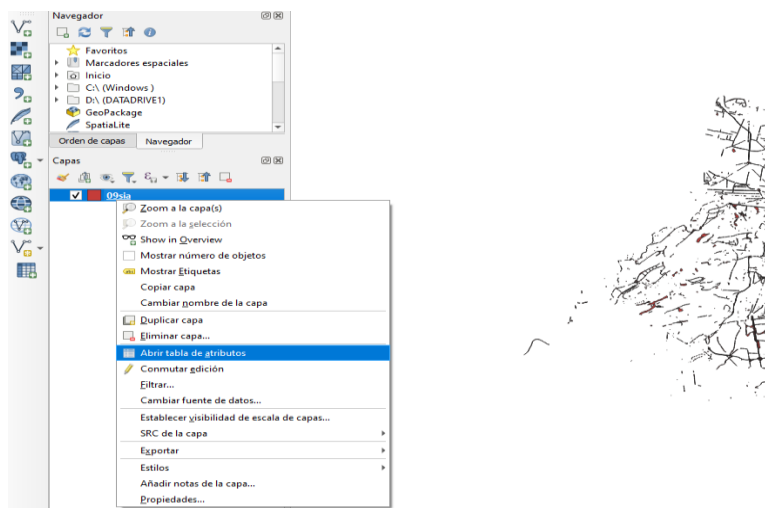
Navegador

Favoritos
Marcadores espaciales
Inicio
C:\ (Windows )
D:\ (DATADRIVE1)
GeoPackage
SpatiaLite

Orden de capas
Navegador

Capas

09sia

Zoom a la capa(s)
Zoom a la selección
Show in Overview
Mostrar número de objetos
Mostrar Etiquetas
Copiar capa
Cambiar nombre de la capa
Duplicar capa
Eliminar capa...
Abrir tabla de atributos
Conmutar edición
Filtrar...
Cambiar fuente de datos...
Establecer visibilidad de escala de capas...
SRC de la capa
Exportar
Estilos
Añadir notas de la capa...
Propiedades...